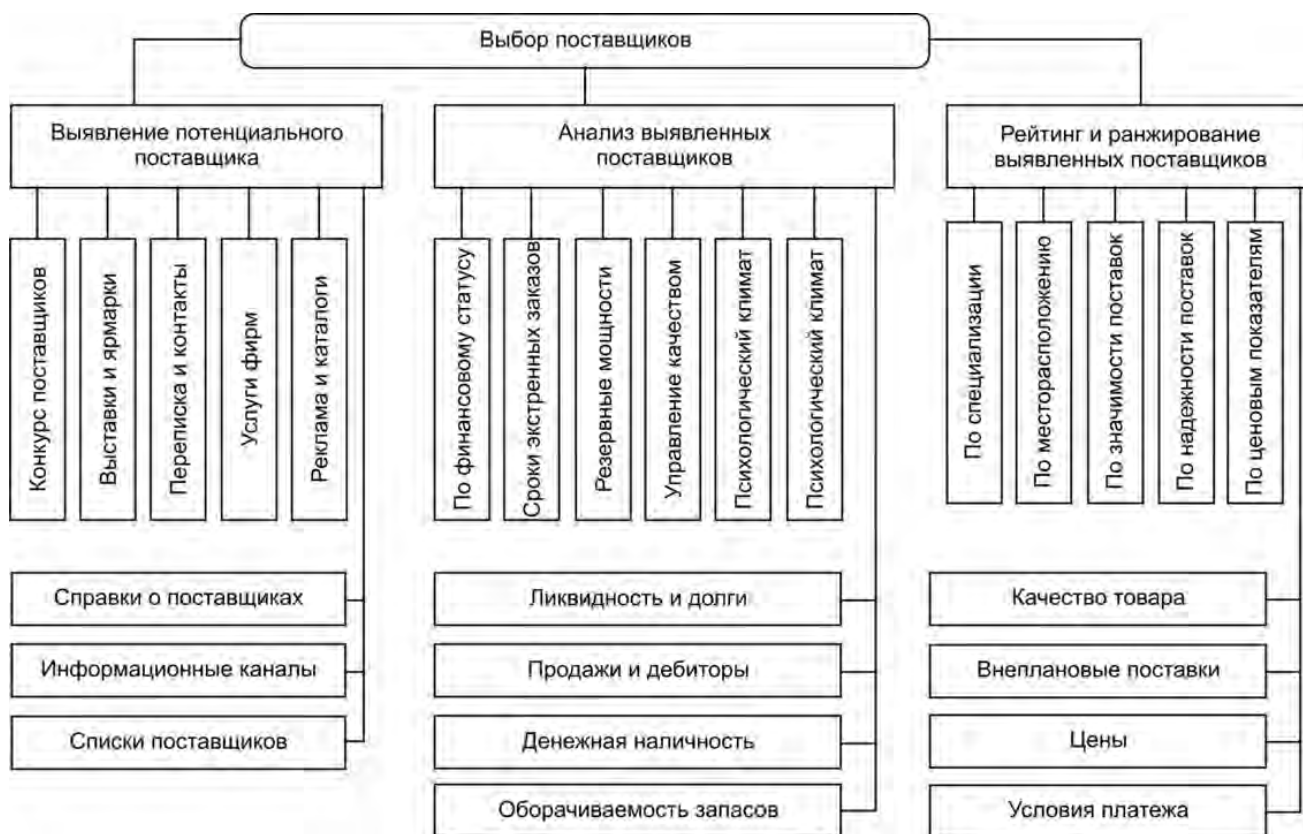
Выбор поставщиков

Выявление потенциального поставщика

Конкурс поставщиков

Выставки и ярмарки

Переписка и контакты

Услуги фирм

Реклама и каталоги

Справки о поставщиках

Информационные каналы

Списки поставщиков

Анализ выявленных поставщиков

По финансовому статусу

Сроки экстренных заказов

Резервные мощности

Управление качеством

Психологический климат

Психологический климат

Ликвидность и долги

Продажи и дебиторы

Денежная наличность

Оборачиваемость запасов

Рейтинг и ранжирование выявленных поставщиков

По специализации

По месторасположению

По значимости поставок

По надежности поставок

По ценовым показателям

Качество товара

Внеплановые поставки

Цены

Условия платежа